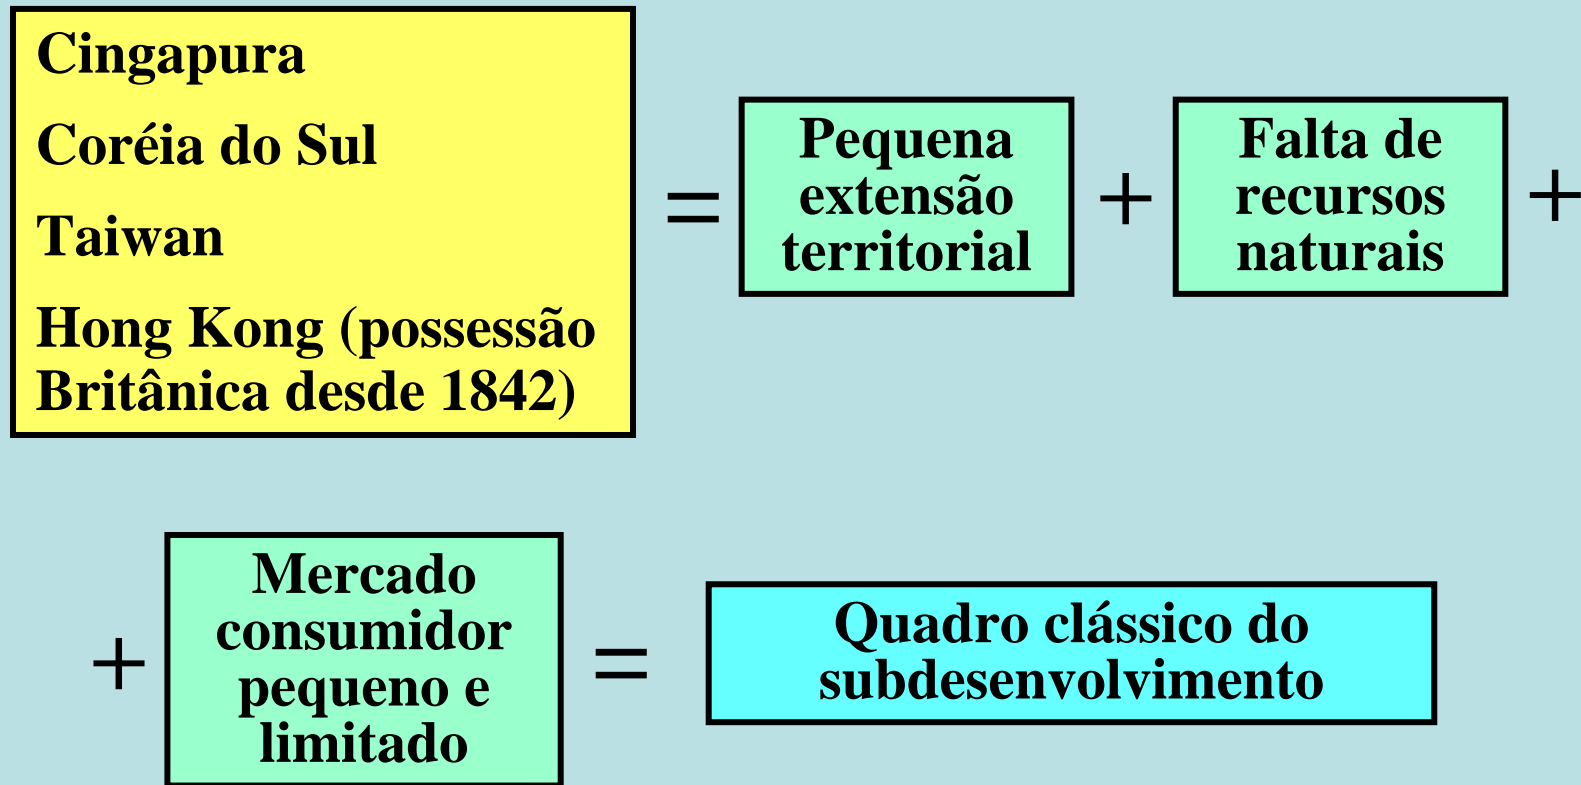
Cingapura

Coréia do Sul

Taiwan

Hong Kong (possessão Britânica desde 1842)

=

Pequena extensão territorial

+

Falta de recursos naturais

+

+

Mercado consumidor pequeno e limitado

=

Quadro clássico do subdesenvolvimento